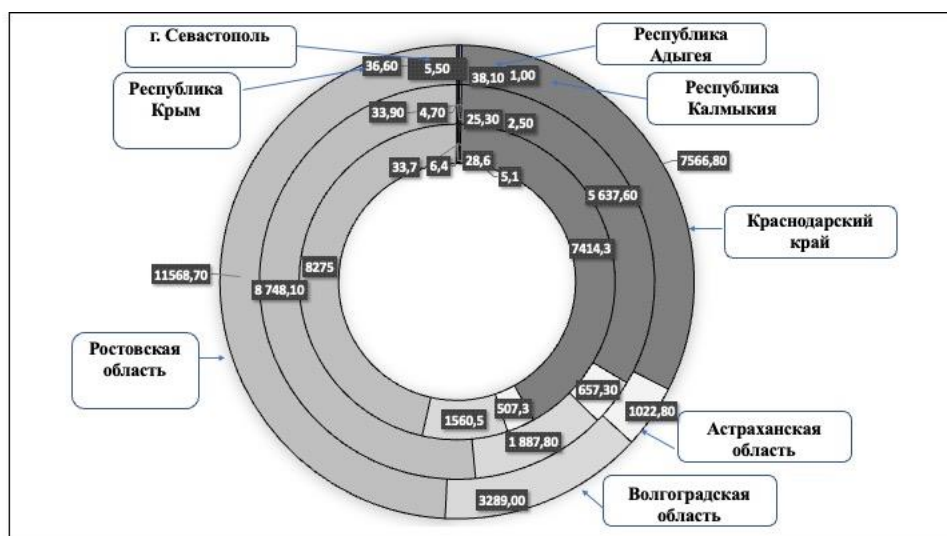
г. Севастополь

Республика Крым

36,60

5,50

38,10

1,00

Республика Адыгея

Республика Калмыкия

33,90

4,70

25,30

2,50

33,7

6,4

28,6

5,1

7566,80

5 637,60

Краснодарский край

7414,3

11568,70

8 748,10

8275

Ростовская область

657,30

1022,80

Астраханская область

1560,5

507,3

1 887,80

3289,00

Волгоградская область